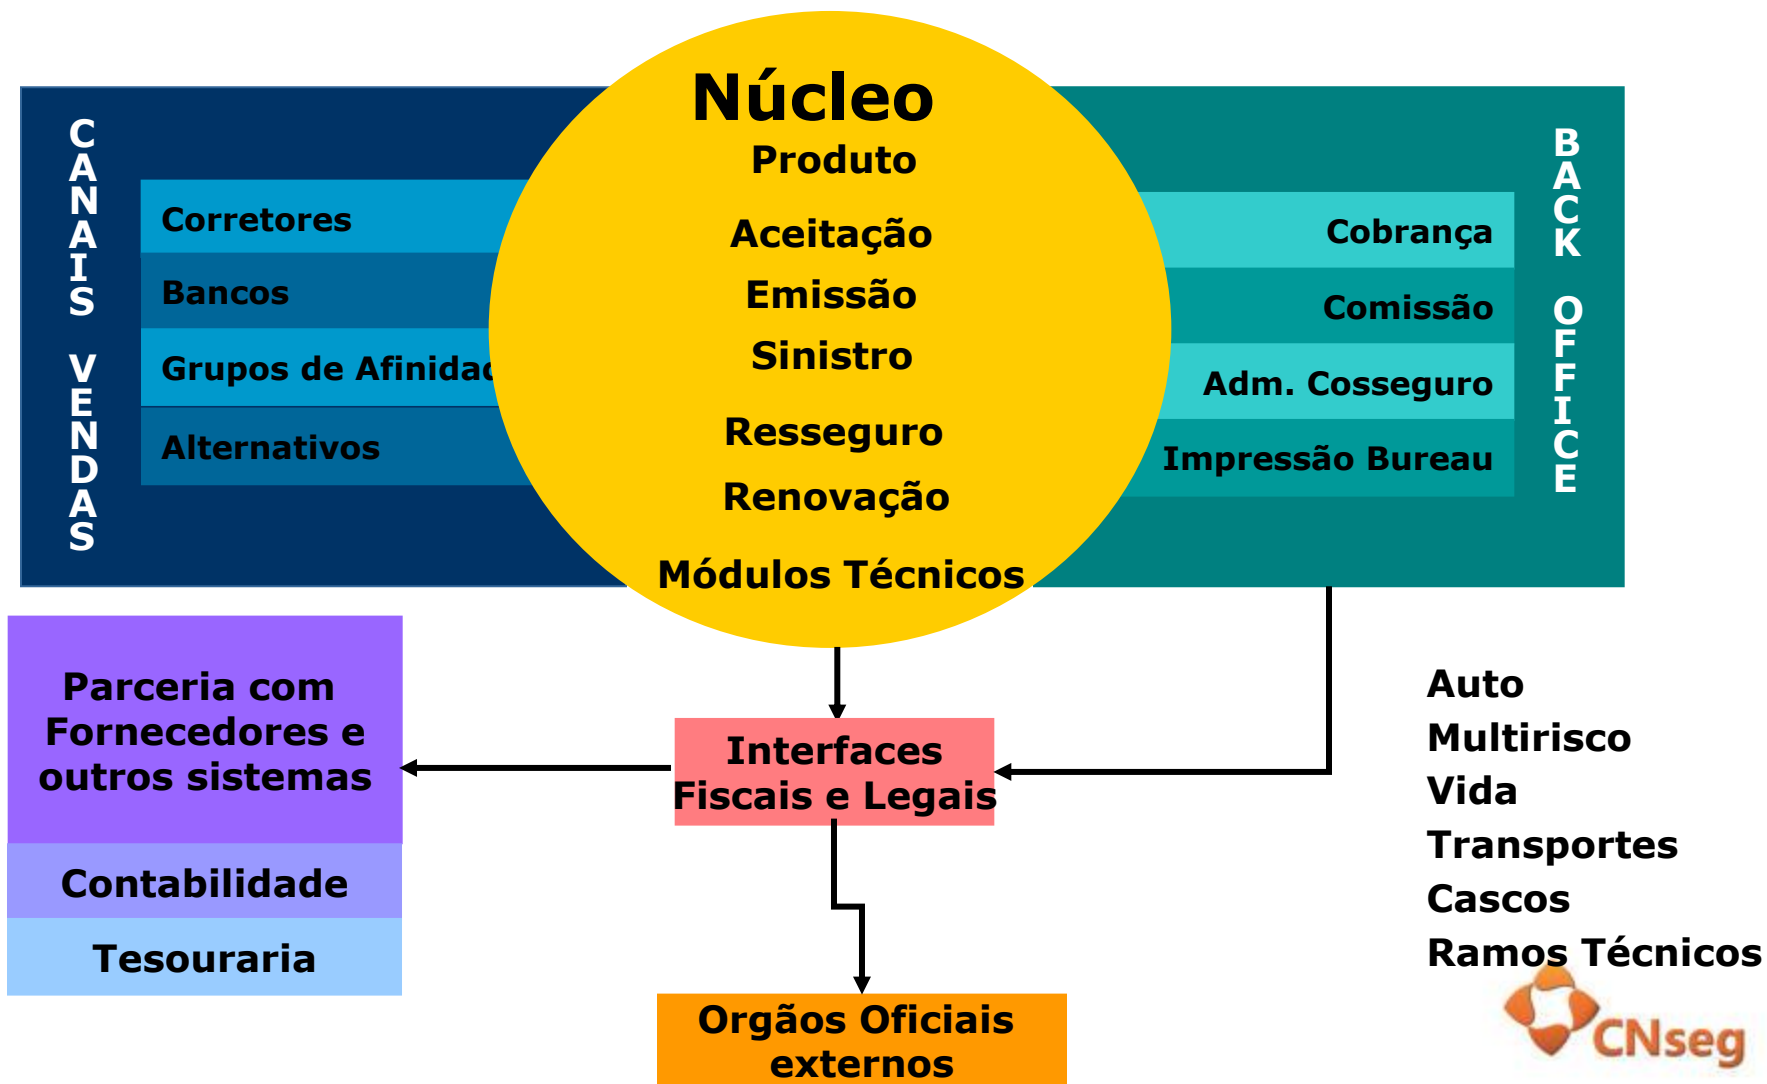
CANAIS VENDAS

Corretores
Bancos
Grupos de Afinidad
Alternativos

Núcleo
Produto
Aceitação
Emissão
Sinistro
Resseguro
Renovação
Módulos Técnicos

BACK OFFICE

Cobrança
Comissão
Adm. Cosseguro
Impressão Bureau

Parceria com Fornecedores e outros sistemas
Contabilidade
Tesouraria

Interfaces Fiscais e Legais

Orgãos Oficiais externos

Auto
Multirisco
Vida
Transportes
Cascos
Ramos Técnicos

CNseg